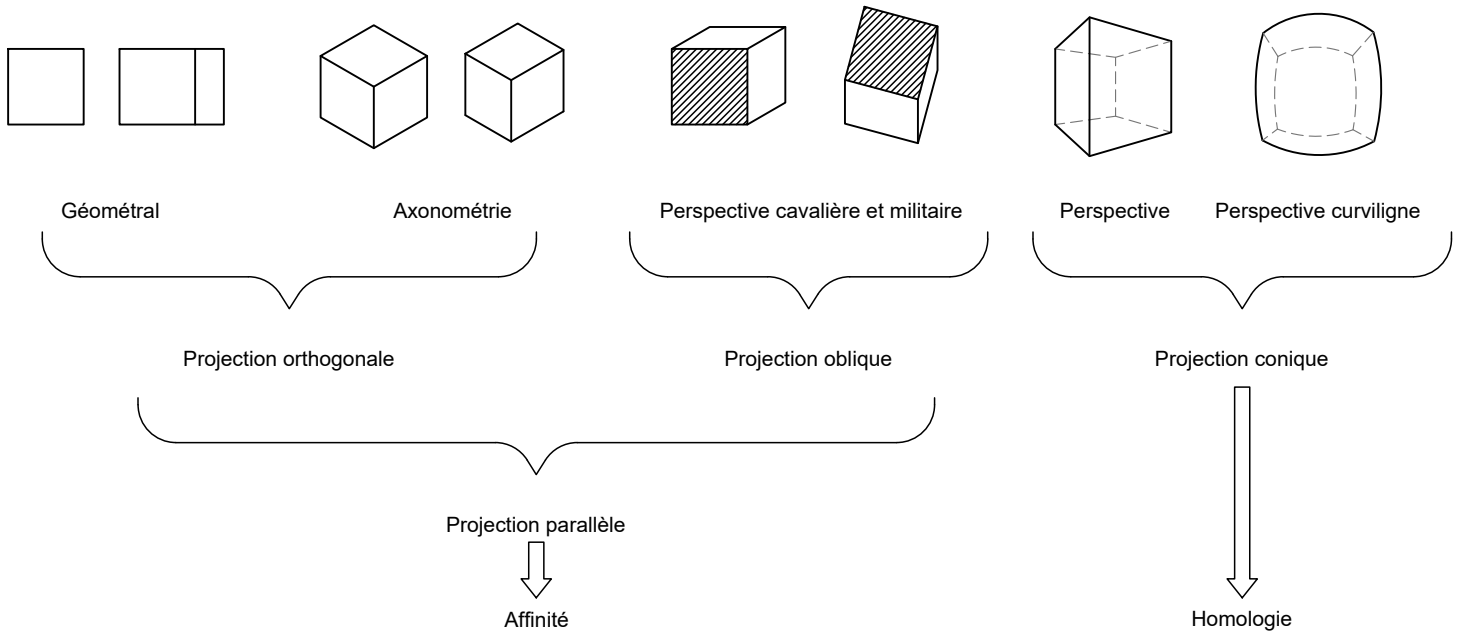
Géométral

Axonométrie

Perspective cavalière et militaire

Perspective

Perspective curviligne

Projection orthogonale

Projection oblique

Projection conique

Projection parallèle

Affinité

Homologie